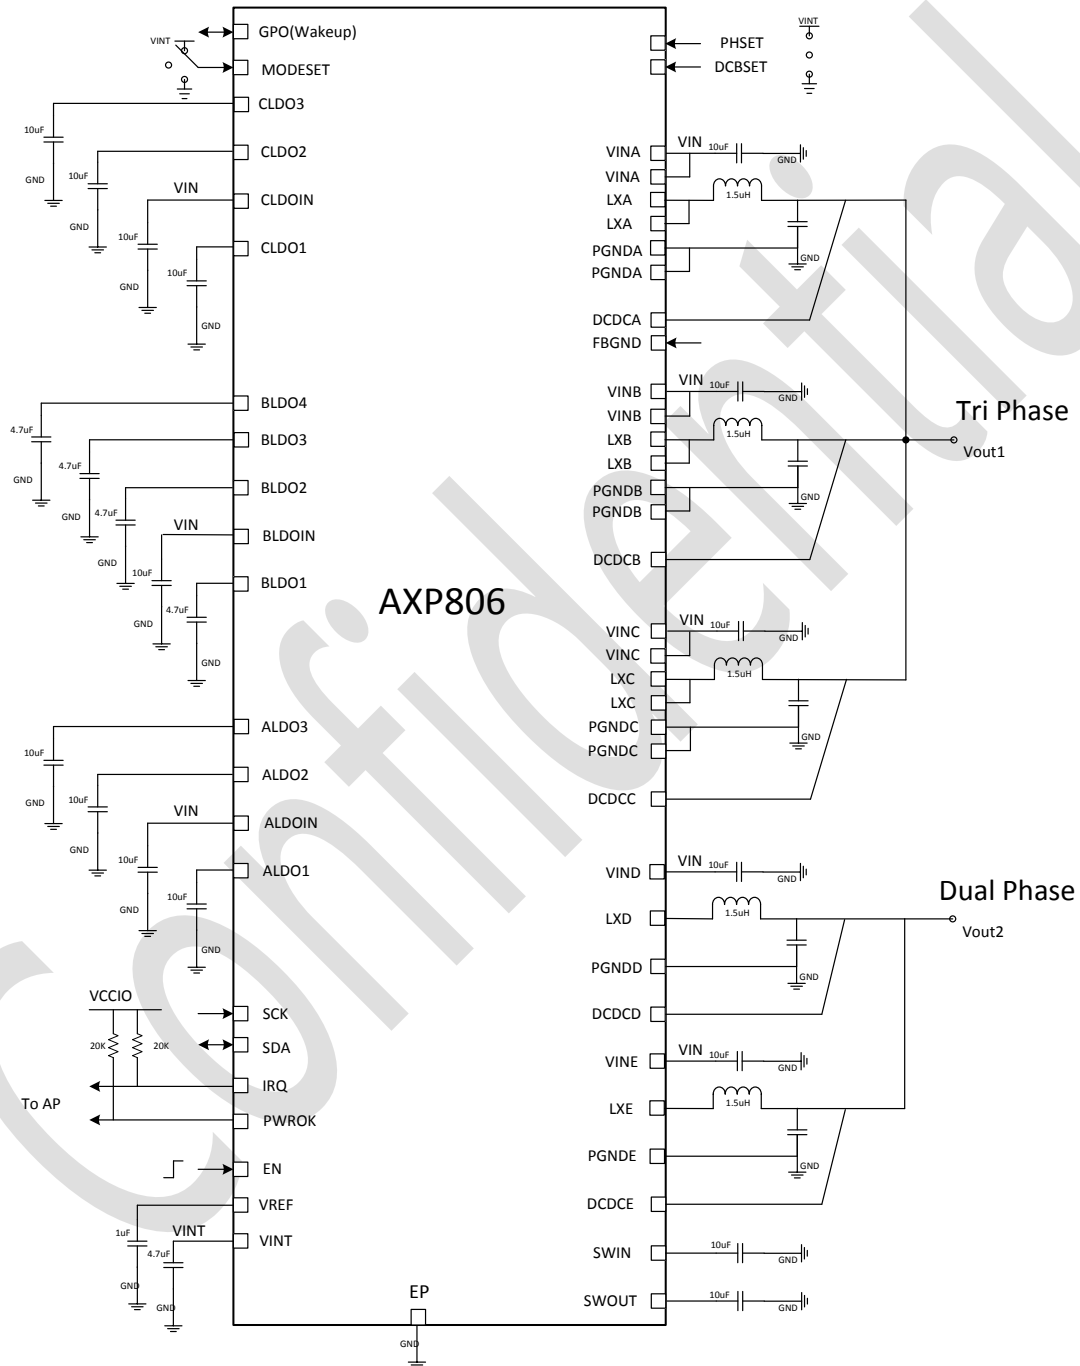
GPO(Wakeup)
VINT
MODESET
CLDO3
10uF
GND
CLDO2
10uF
GND
VIN
CLDOIN
10uF
GND
CLDO1
10uF
GND

BLDO4
4.7uF
GND
BLDO3
4.7uF
GND
BLDO2
4.7uF
GND
VIN
BLDOIN
10uF
GND
BLDO1
4.7uF
GND

ALDO3
10uF
GND
ALDO2
10uF
GND
VIN
ALDOIN
10uF
GND
ALDO1
10uF
GND

VCCIO
20K
20K
SCK
SDA
IRQ
To AP
PWROK
EN
VREF
1uF
VINT
4.7uF
VINT
GND
GND

AXP806

EP
GND

VINT
PHSET
DCBSET
VINA
VIN
10uF
GND
VINA
LXA
1.5uH
LXA
PGNDA
GND
PGNDA
DCDCA
FBGND
VINB
VIN
10uF
GND
VINB
LXB
1.5uH
Tri Phase
Vout1
LXB
PGNDB
GND
PGNDB
DCDCB
VINC
VIN
10uF
GND
VINC
LXC
1.5uH
LXC
PGNDC
GND
PGNDC
DCDCC
VIND
VIN
10uF
GND
Dual Phase
LXD
1.5uH
Vout2
PGNDD
GND
DCDCD
VINE
VIN
10uF
GND
LXE
1.5uH
PGNDE
GND
DCDCE
SWIN
10uF
GND
SWOUT
10uF
GND